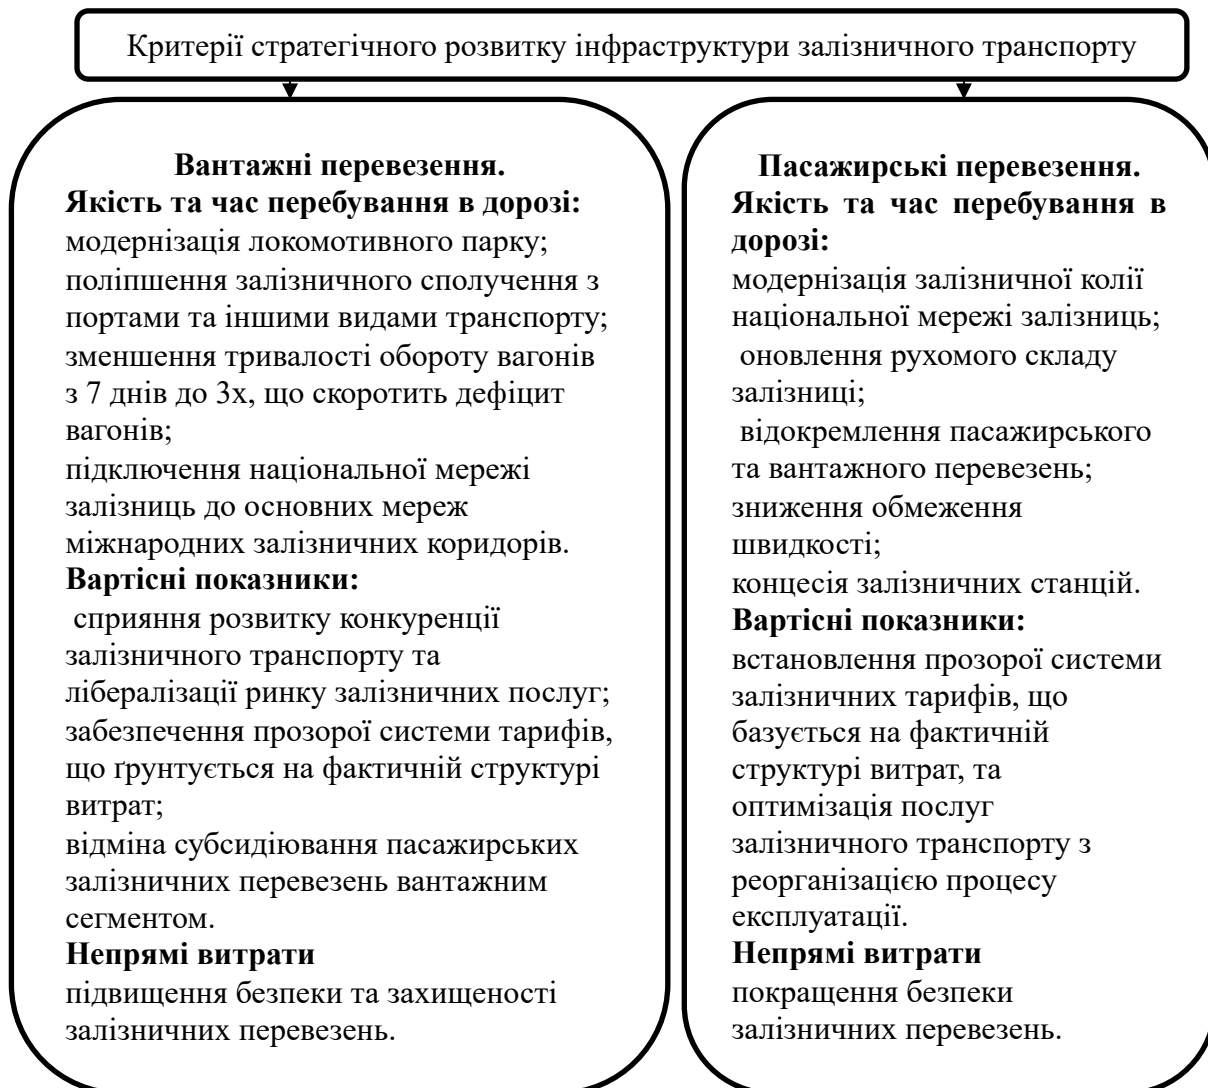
Критерії стратегічного розвитку інфраструктури залізничного транспорту

Вантажні перевезення.
Якість та час перебування в дорозі:
модернізація локомотивного парку;
поліпшення залізничного сполучення з портами та іншими видами транспорту;
зменшення тривалості обороту вагонів з 7 днів до 3х, що скоротить дефіцит вагонів;
підключення національної мережі залізниць до основних мереж міжнародних залізничних коридорів.
Вартісні показники:
сприяння розвитку конкуренції залізничного транспорту та лібералізації ринку залізничних послуг;
забезпечення прозорої системи тарифів, що ґрунтується на фактичній структурі витрат;
відміна субсидіювання пасажирських залізничних перевезень вантажним сегментом.
Непрямі витрати
підвищення безпеки та захищеності залізничних перевезень.

Пасажирські перевезення.
Якість та час перебування в дорозі:
модернізація залізничної колії національної мережі залізниць;
оновлення рухомого складу залізниці;
відокремлення пасажирського та вантажного перевезень;
зниження обмеження швидкості;
концесія залізничних станцій.
Вартісні показники:
встановлення прозорої системи залізничних тарифів, що базується на фактичній структурі витрат, та оптимізація послуг залізничного транспорту з реорганізацією процесу експлуатації.
Непрямі витрати
покращення безпеки залізничних перевезень.